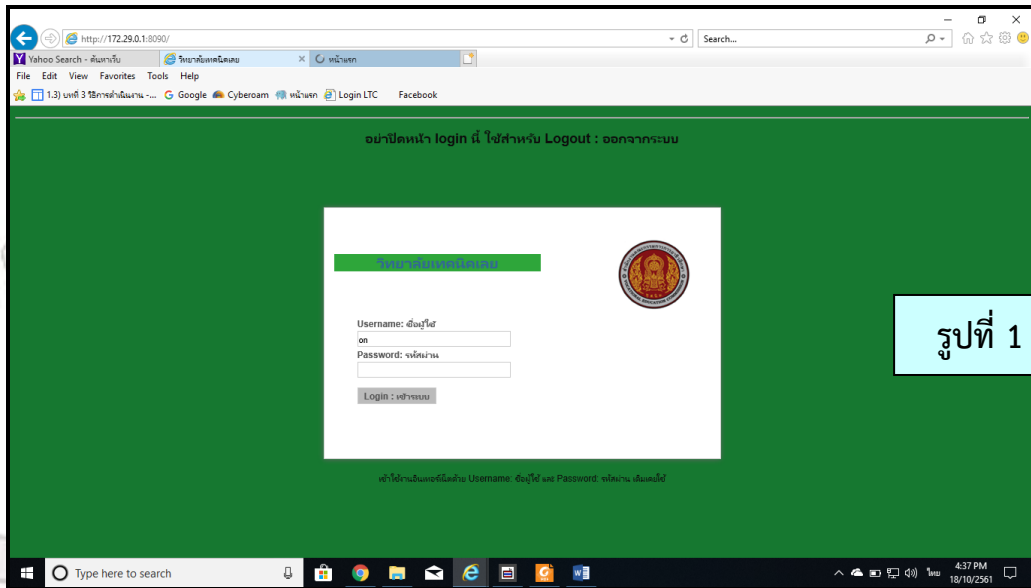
http://172.29.0.1:8090/
Search...
Yahoo Search - ค้นหาเว็บ
วิทยาลัยเทคนิคเลย
หน้าแรก
File Edit View Favorites Tools Help
1.3) บทที่ 3 วิธีการดำเนินงาน -... Google Cyberoam หน้าแรก Login LTC Facebook

อย่าปิดหน้า login นี้ ใช้สำหรับ Logout : ออกจากระบบ

วิทยาลัยเทคนิคเลย

Username: ชื่อผู้ใช้
on
Password: รหัสผ่าน
Login : เข้าระบบ

เข้าใช้งานอินเทอร์เน็ตด้วย Username: ชื่อผู้ใช้ และ Password: รหัสผ่าน เดิมเลยได้

รูปที่ 1

Type here to search
4:37 PM
18/10/2561
ไทย